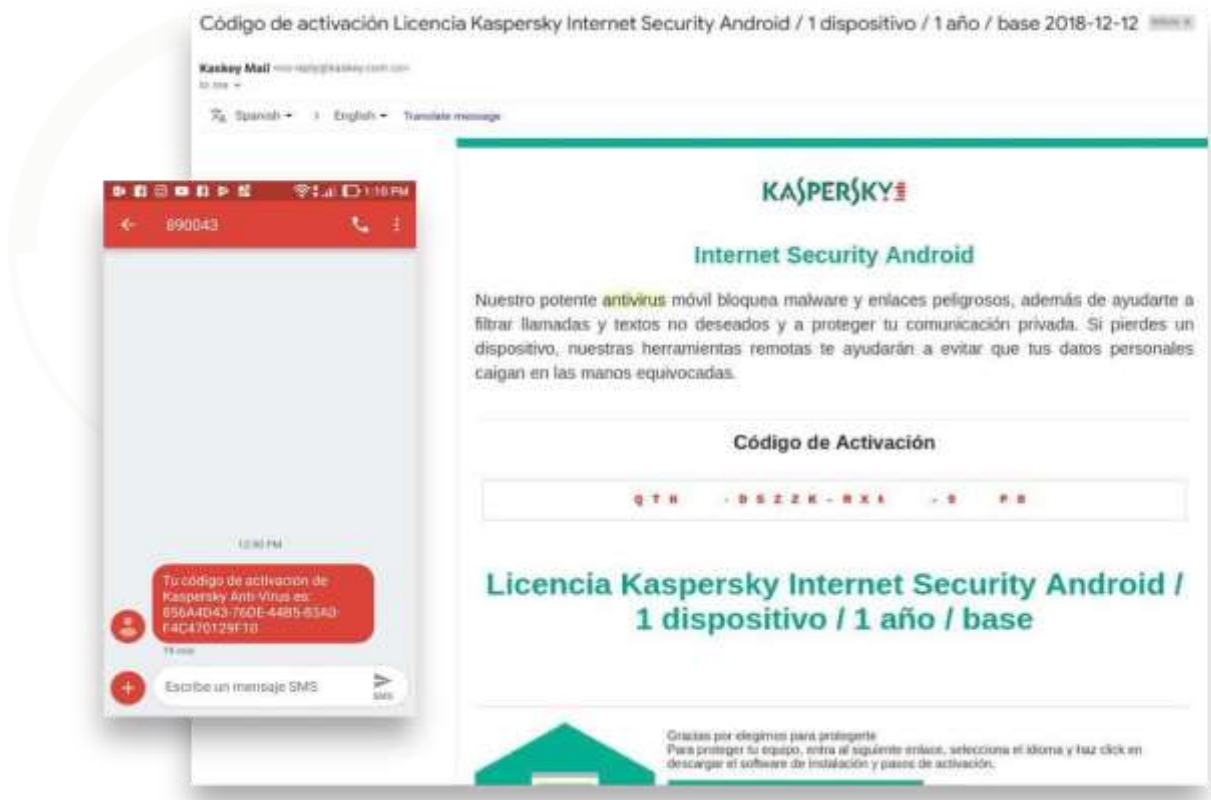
Código de activación Licencia Kaspersky Internet Security Android / 1 dispositivo / 1 año / base 2018-12-12 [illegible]

Kaskey Mail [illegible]
to me

Spanish → English Translate message

KASPERSKY

Internet Security Android

Nuestro potente antivirus móvil bloquea malware y enlaces peligrosos, además de ayudarte a filtrar llamadas y textos no deseados y a proteger tu comunicación privada. Si pierdes un dispositivo, nuestras herramientas remotas te ayudarán a evitar que tus datos personales caigan en las manos equivocadas.

Código de Activación

QTH -DSZZK-RXX -9 PR

Licencia Kaspersky Internet Security Android / 1 dispositivo / 1 año / base

Gracias por elegirnos para protegerte
Para proteger tu equipo, entra al siguiente enlace, selecciona el idioma y haz click en descargar el software de instalación y pasos de activación.

1:10 PM

890043

12:30 PM

Tu código de activación de Kaspersky Anti-Virus es: 856A4D43-76DE-44B5-83A0-F4C470129F10

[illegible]

Escribe un mensaje SMS

SMS